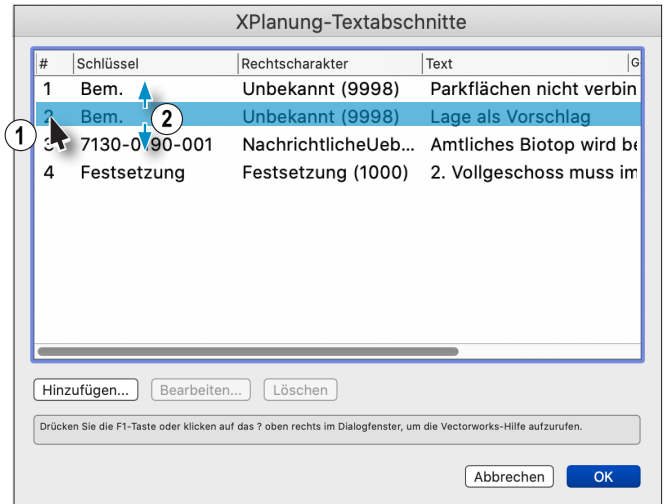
XPlanung-Textabschnitte

| # | Schlüssel | Rechtscharakter | Text | G |
|---|---|---|---|---|
| 1 | Bem. | Unbekannt (9998) | Parkflächen nicht verbin | |
| 2 | Bem. | Unbekannt (9998) | Lage als Vorschlag | |
| 3 | 7130-0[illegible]90-001 | NachrichtlicheUeb... | Amtliches Biotop wird be | |
| 4 | Festsetzung | Festsetzung (1000) | 2. Vollgeschoss muss im | |

1
2

Hinzufügen... Bearbeiten... Löschen

Drücken Sie die F1-Taste oder klicken auf das ? oben rechts im Dialogfenster, um die Vectorworks-Hilfe aufzurufen.

Abbrechen OK